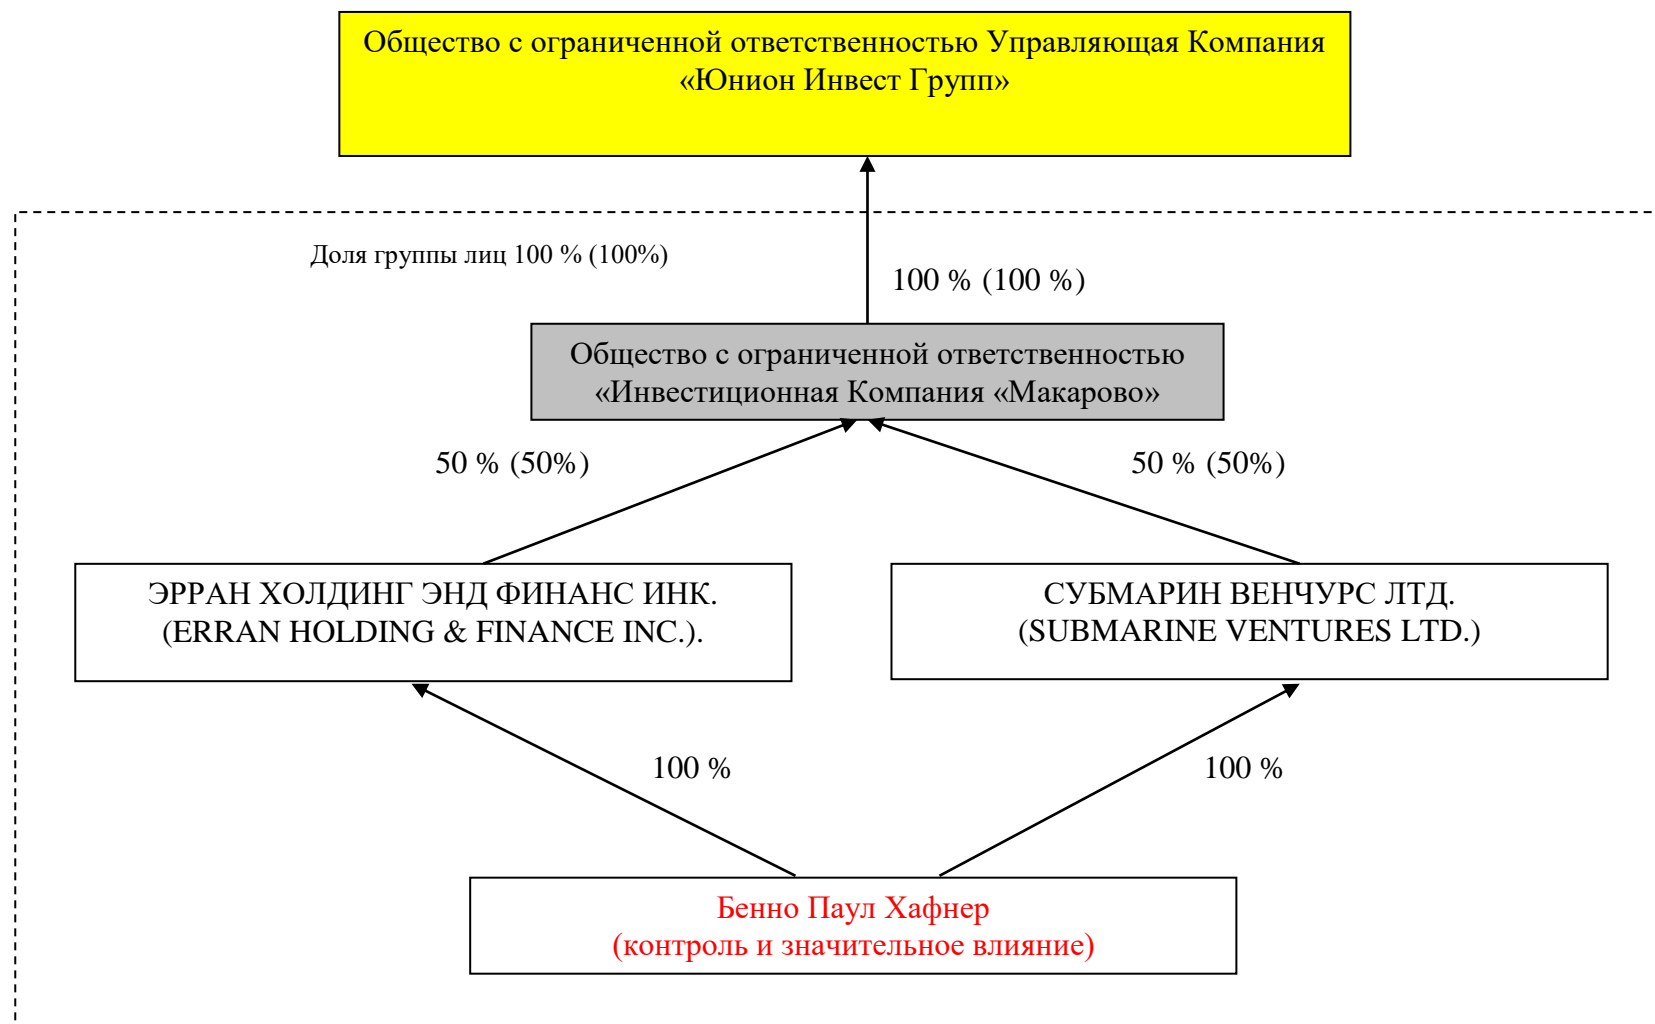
Общество с ограниченной ответственностью Управляющая Компания «Юнион Инвест Групп»

Доля группы лиц 100 % (100%)

100 % (100 %)

Общество с ограниченной ответственностью «Инвестиционная Компания «Макарово»

50 % (50%)

50 % (50%)

ЭРРАН ХОЛДИНГ ЭНД ФИНАНС ИНК. (ERRAN HOLDING & FINANCE INC.).

СУБМАРИН ВЕНЧУРС ЛТД. (SUBMARINE VENTURES LTD.)

100 %

100 %

Бенно Паул Хафнер (контроль и значительное влияние)